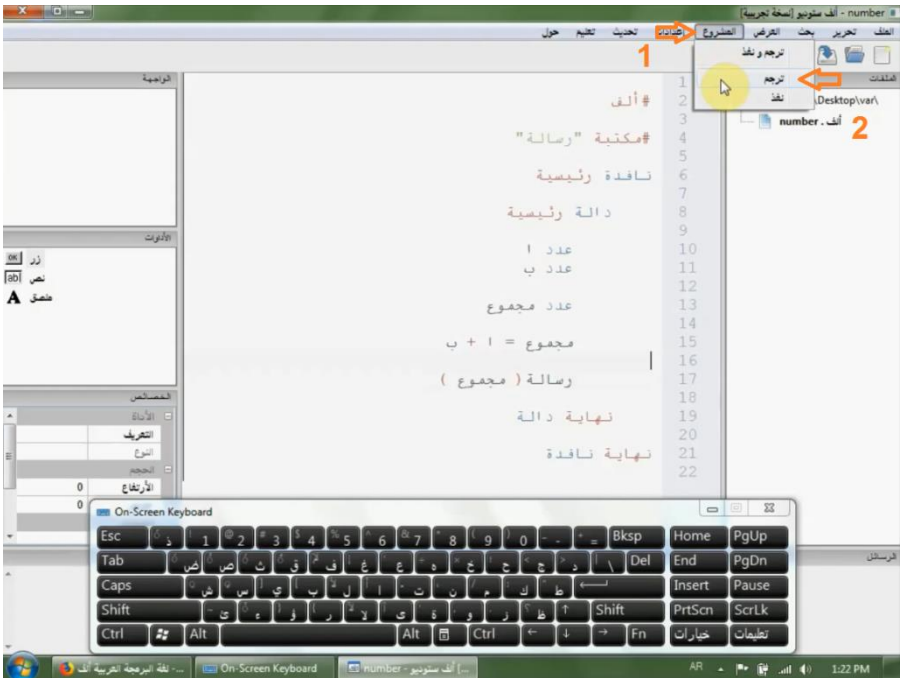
number - ألف ستوديو [نسخة تجريبية]

الملف تحرير بحث العرض المشروع إعدادات تحديث تعليم حول

1

ترجم و نفذ
ترجم
نفذ

2

الملفات
Desktop\var\
number . ألف

الواجهة

الأدوات
زر OK
نص ab
ملصق A

الخصائص
الأداة
التعريف
النوع
الحجم
الأرتفاع 0
0

الرسائل

1
2 #ألف
3
4 #مكتبة "رسالة"
5
6 نافذة رئيسية
7
8 دالة رئيسية
9
10 عدد ا
11 عدد ب
12
13 عدد مجموع
14
15 مجموع = ا + ب
16
17 رسالة ( مجموع )
18
19 نهاية دالة
20
21 نهاية نافذة
22

On-Screen Keyboard
Esc ذ 1 2 3 4 5 6 7 8 9 0 - = Bksp Home PgUp
Tab ض ص ث ق ف غ ع ه خ ح ج د \ Del End PgDn
Caps ش س ي ب ل ا ت ن م ك ط Insert Pause
Shift ئ ء ؤ ر لا ى ة و ز ظ Shift PrtScn ScrLk
Ctrl Alt Alt Ctrl Fn خيارات تعليمات

لغة البرمجة العربية ألف ... On-Screen Keyboard number - ألف ستوديو ... AR 1:22 PM